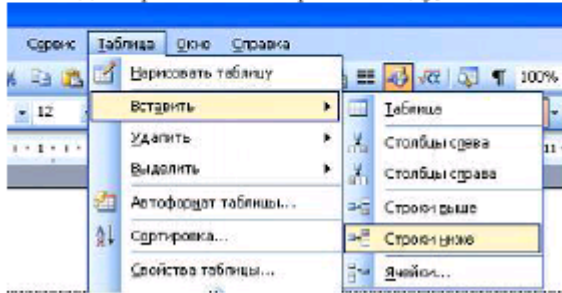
Сервис Таблица Окно Справка

100%

12

Нарисовать таблицу

Вставить

Удалить

Выделить

Автоформат таблицы...

Сортировка...

Свойства таблицы...

Таблица

Столбцы слева

Столбцы справа

Строки выше

Строки ниже

Ячейки...